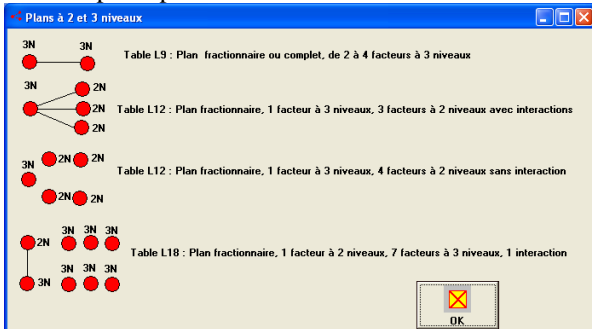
Plans à 2 et 3 niveaux

3N 3N

Table L9 : Plan fractionnaire ou complet, de 2 à 4 facteurs à 3 niveaux

3N 2N 2N 2N

Table L12 : Plan fractionnaire, 1 facteur à 3 niveaux, 3 facteurs à 2 niveaux avec interactions

3N 2N 2N 2N 2N

Table L12 : Plan fractionnaire, 1 facteur à 3 niveaux, 4 facteurs à 2 niveaux sans interaction

2N 3N 3N 3N 3N 3N 3N 3N 3N

Table L18 : Plan fractionnaire, 1 facteur à 2 niveaux, 7 facteurs à 3 niveaux, 1 interaction

OK